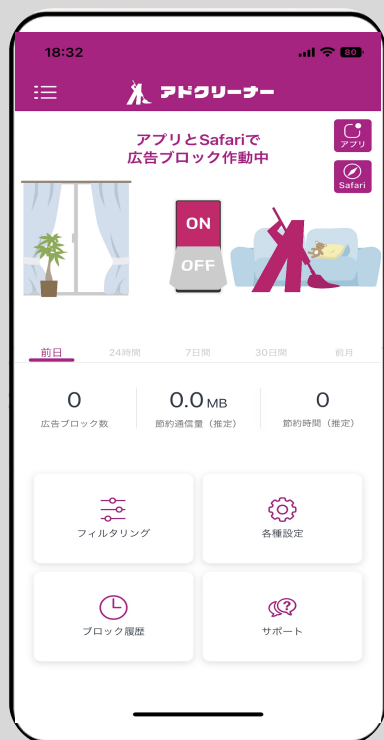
18:32

80

アドクリーナー

アプリとSafariで
広告ブロック作動中

アプリ

Safari

ON

OFF

前日
24時間
7日間
30日間
前月

0
広告ブロック数

0.0 MB
節約通信量（推定）

0
節約時間（推定）

フィルタリング

各種設定

ブロック履歴

サポート